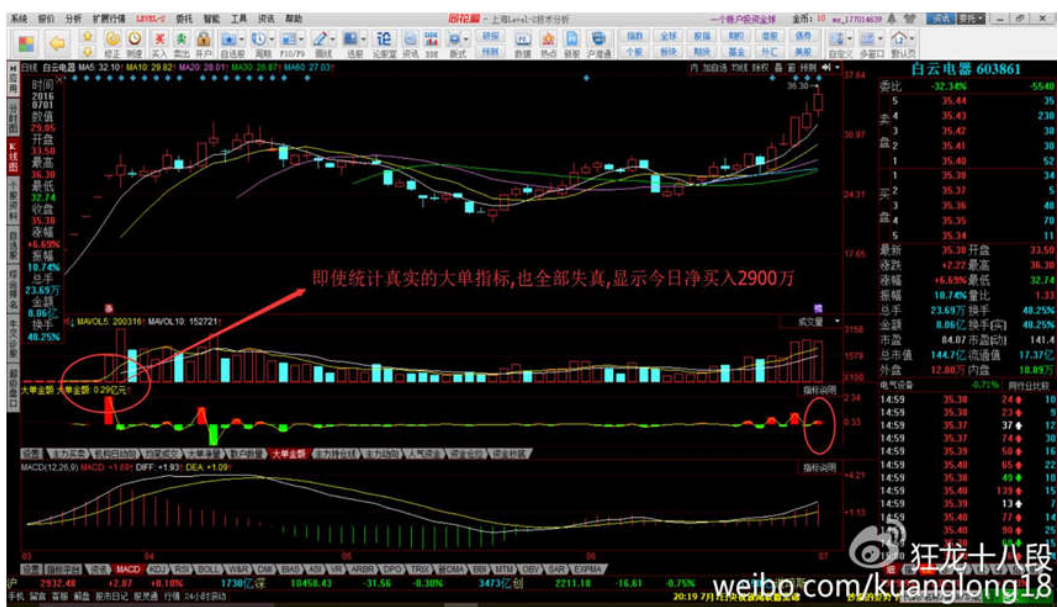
系统 报价 分析 扩展行情 LEVEL-2 委托 智能 工具 资讯 帮助
同花顺 上海Level-2技术分析
日线 白云电器 MA5: 32.10 MA10: 29.82 MA20: 28.01 MA30: 26.87 MA60: 27.03
时间 2016 0701 数值 29.05 开盘 33.50 最高 36.30 最低 32.74 收盘 35.38 涨幅 +6.69% 振幅 10.74% 总手 23.69万 金额 8.06亿 换手 48.25%
即使统计真实的大单指标,也全部失真,显示今日净买入2900万
37.64
30.97
24.31
17.65
VOL MAVOL5: 200316 MAVOL10: 152721
大单金额 大单金额: 0.29亿元
指标说明
MACD(12,26,9) MACD: +1.68 DIFF: +1.93 DEA: +1.09
指标说明
白云电器 603861
委比 -32.34% 委差 -5540
| 卖 | 5 | 35.44 | 35 |
|---|---|---|---|
| | 4 | 35.43 | 230 |
| | 3 | 35.42 | 38 |
| | 2 | 35.41 | 30 |
| | 1 | 35.40 | 52 |
| 买 | 1 | 35.38 | 34 |
| | 2 | 35.37 | 5 |
| | 3 | 35.36 | 40 |
| | 4 | 35.35 | 70 |
| | 5 | 35.34 | 11 |
最新 35.38 开盘 33.50
涨跌 +2.22 最高 36.30
涨幅 +6.69% 最低 32.74
振幅 10.74% 量比 1.33
总手 23.69万 换手 48.25%
金额 8.06亿 换手(实) 48.25%
市盈 84.07 市盈(动) 141.4
总市值 144.7亿 流通值 17.37亿
外盘 12.80万 内盘 10.89万
电气设备 -0.71% 同行业比较
14:59 35.38 24
14:59 35.38 23
14:59 35.37 37
14:59 35.37 74
14:59 35.39 58
14:59 35.40 65
14:59 35.38 49
14:59 35.40 139
14:59 35.39 13
14:59 35.40 27
14:59 35.40 93
14:59 35.38 12
MACD KDJ RSI BOLL W&R DMI BIAS ASI VR ARBR DPO TRIX EXPMA
沪 2932.48 +2.87 +0.10% 1730亿 深 10458.43 -31.56 -0.30% 3473亿 创 2211.18 -16.61 -0.75%
狂龙十八段
weibo.com/kuanglong18